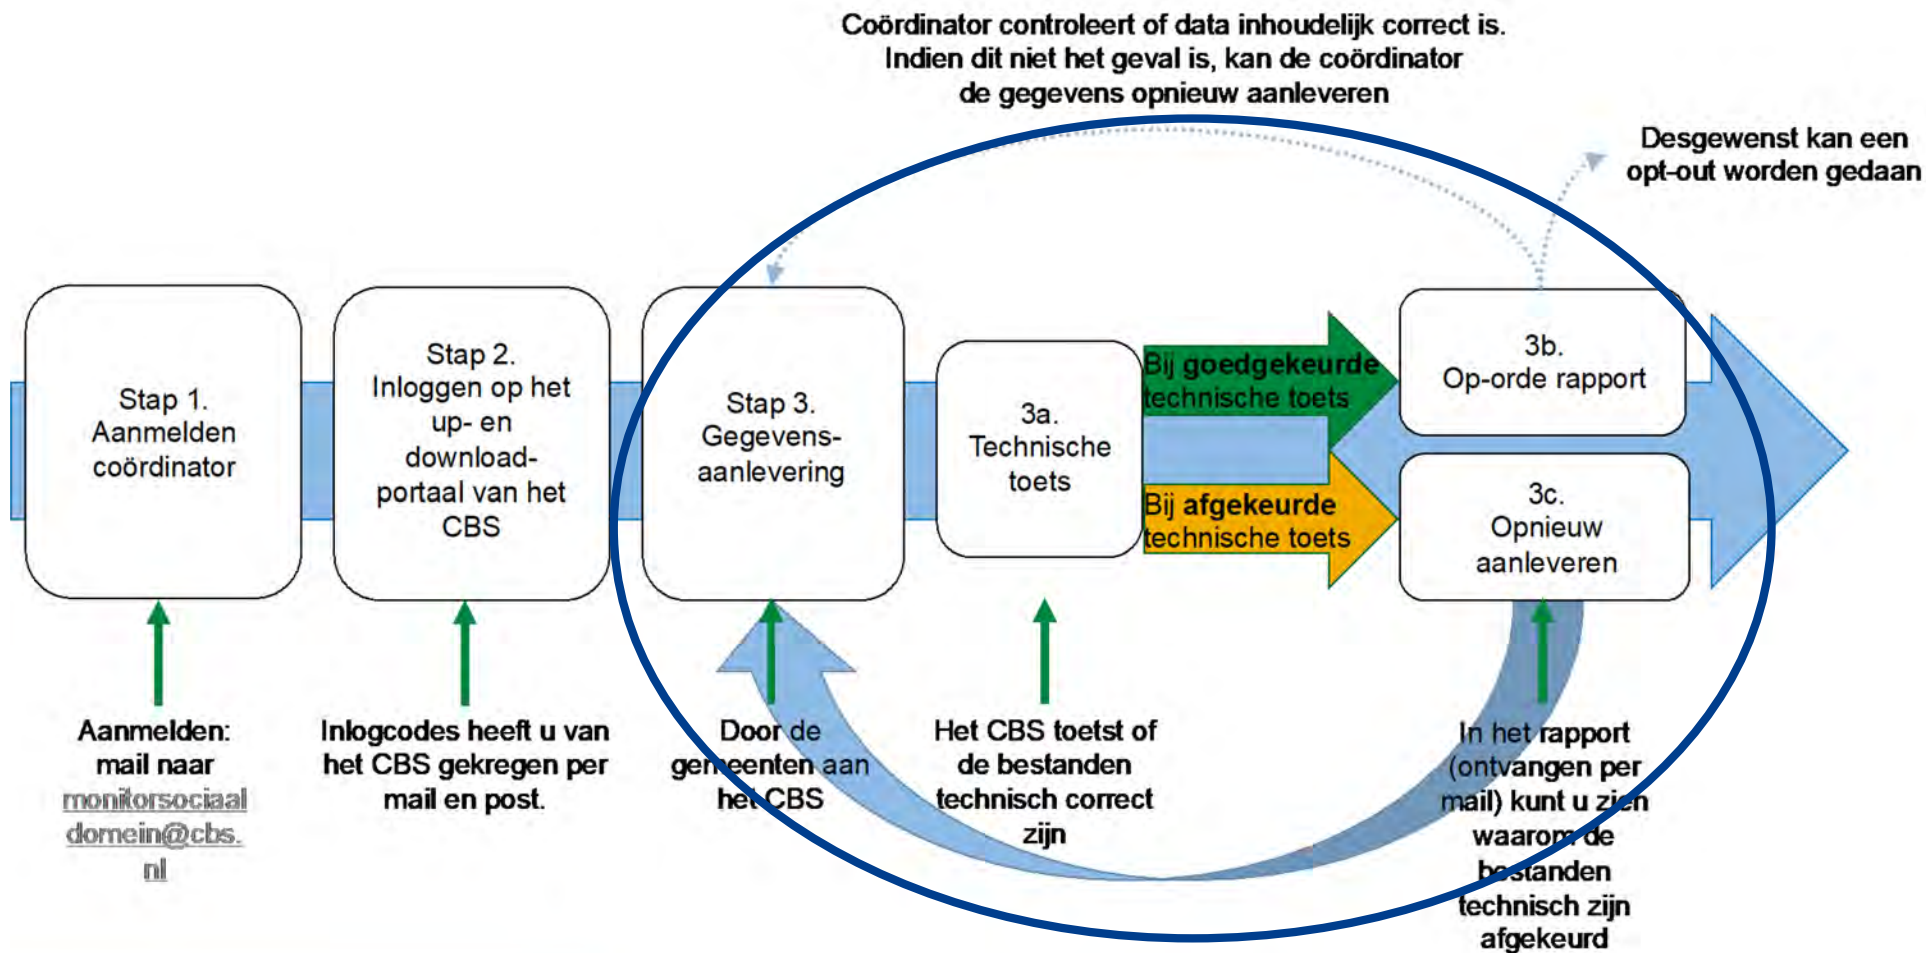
Coördinator controleert of data inhoudelijk correct is. Indien dit niet het geval is, kan de coördinator de gegevens opnieuw aanleveren

Desgewenst kan een opt-out worden gedaan

Stap 1. Aanmelden coördinator

Stap 2. Inloggen op het up- en download-portaal van het CBS

Stap 3. Gegevens-aanlevering

3a. Technische toets

Bij goedgekeurde technische toets

Bij afgekeurde technische toets

3b. Op-orde rapport

3c. Opnieuw aanleveren

Aanmelden: mail naar monitorsociaaldomein@cbs.nl

Inlogcodes heeft u van het CBS gekregen per mail en post.

Door de gemeenten aan het CBS

Het CBS toetst of de bestanden technisch correct zijn

In het rapport (ontvangen per mail) kunt u zien waarom de bestanden technisch zijn afgekeurd